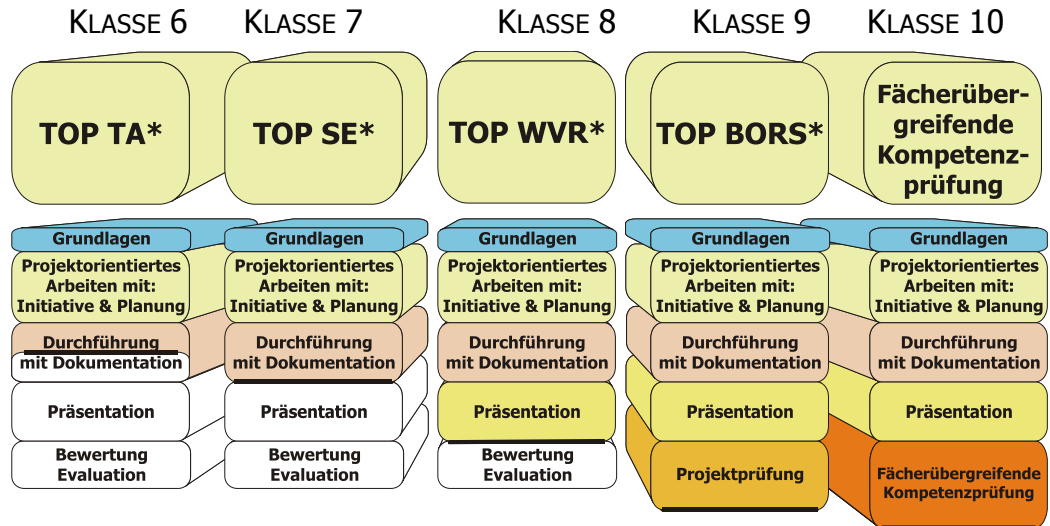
KLASSE 6 KLASSE 7 KLASSE 8 KLASSE 9 KLASSE 10

TOP TA*

TOP SE*

TOP WVR*

TOP BORS*

Fächerübergreifende Kompetenzprüfung

Grundlagen
Projektorientiertes Arbeiten mit: Initiative & Planung
Durchführung mit Dokumentation
Präsentation
Bewertung Evaluation

Grundlagen
Projektorientiertes Arbeiten mit: Initiative & Planung
Durchführung mit Dokumentation
Präsentation
Bewertung Evaluation

Grundlagen
Projektorientiertes Arbeiten mit: Initiative & Planung
Durchführung mit Dokumentation
Präsentation
Bewertung Evaluation

Grundlagen
Projektorientiertes Arbeiten mit: Initiative & Planung
Durchführung mit Dokumentation
Präsentation
Projektprüfung

Grundlagen
Projektorientiertes Arbeiten mit: Initiative & Planung
Durchführung mit Dokumentation
Präsentation
Fächerübergreifende Kompetenzprüfung